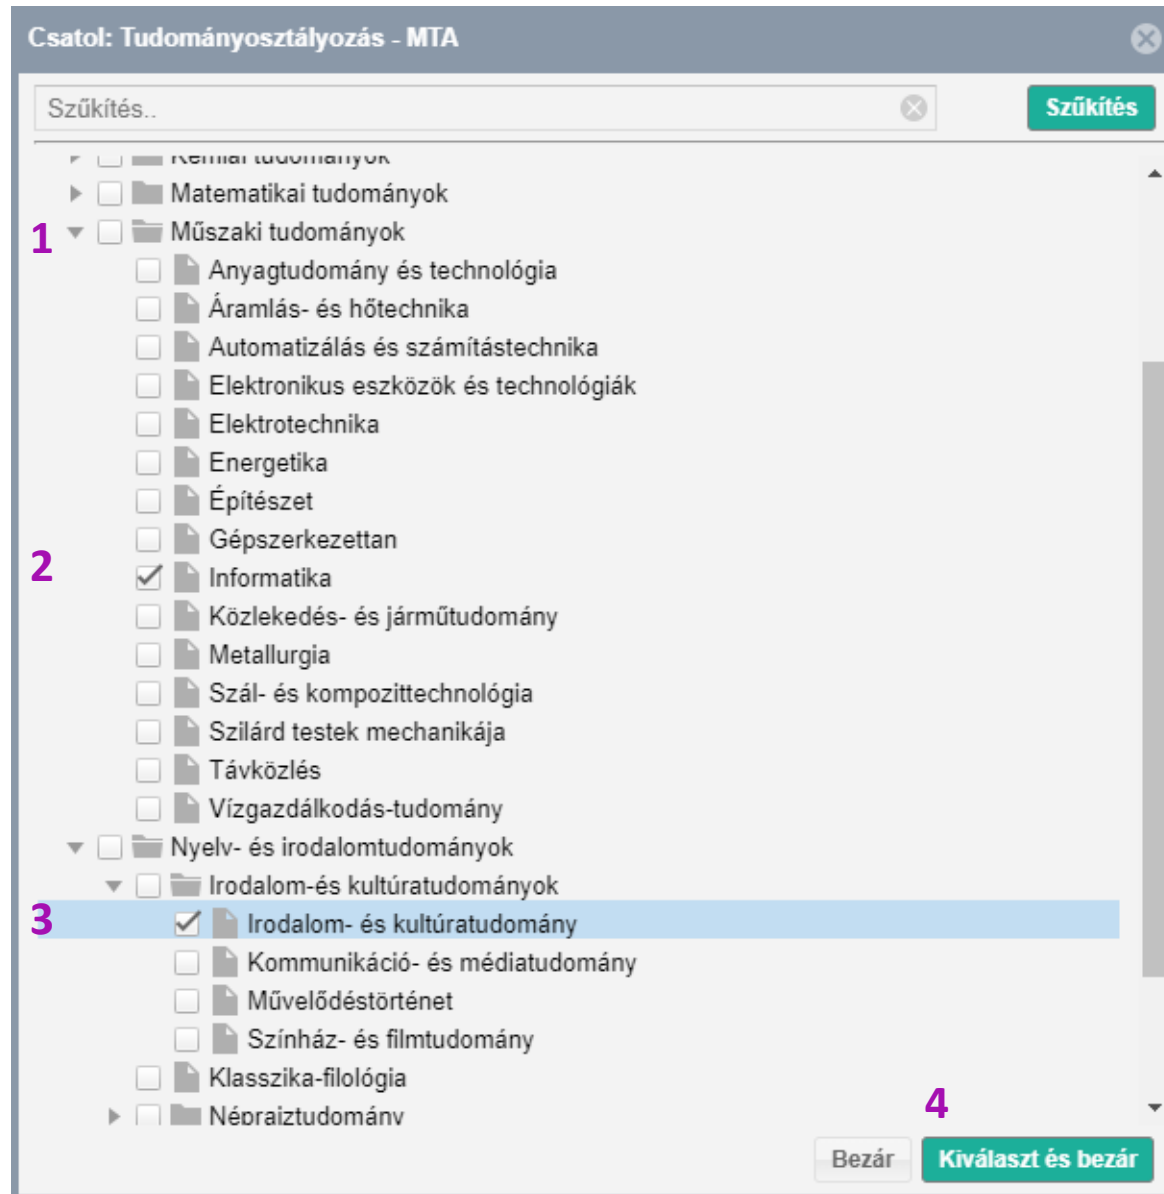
Csatol: Tudományosztályozás - MTA

Szűkítés..

Szűkítés

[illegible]

Matematikai tudományok

1

Műszaki tudományok

Anyagtudomány és technológia

Áramlás- és hőtechnika

Automatizálás és számítástechnika

Elektronikus eszközök és technológiák

Elektrotechnika

Energetika

Építészet

Gépszerkezettan

2

Informatika

Közlekedés- és járműtudomány

Metallurgia

Szál- és kompozittechnológia

Szilárd testek mechanikája

Távközlés

Vízgazdálkodás-tudomány

Nyelv- és irodalomtudományok

Irodalom-és kultúratudományok

3

Irodalom- és kultúratudomány

Kommunikáció- és médiatudomány

Művelődéstörténet

Színház- és filmtudomány

Klasszika-filológia

Néprajztudomány

4

Bezár

Kiválaszt és bezár